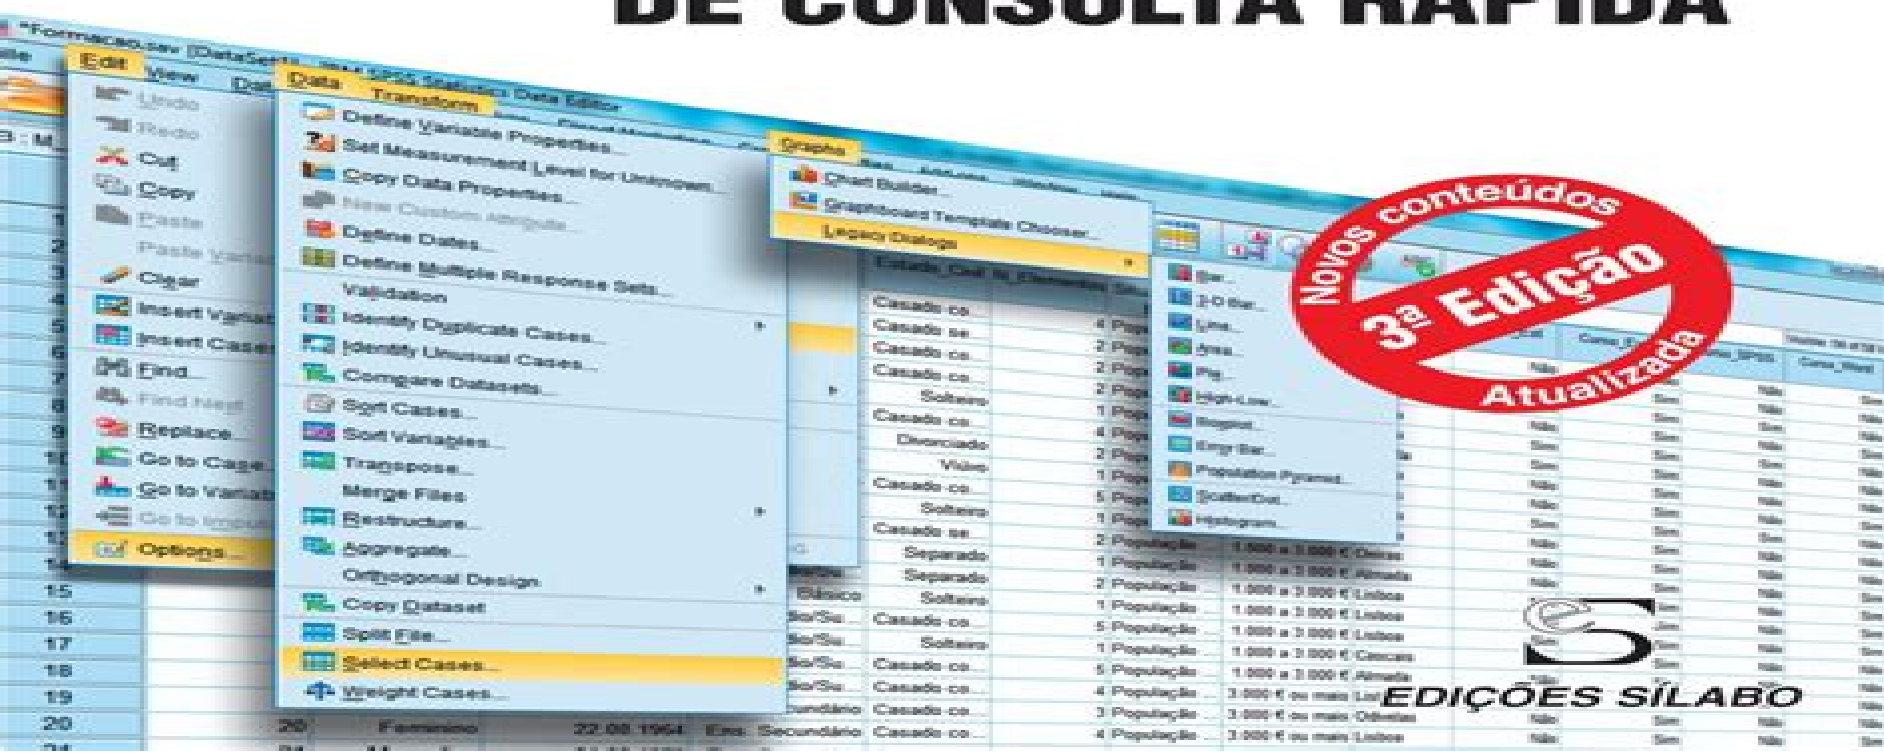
DE CONSULTA RÁPIDA

*Formacao.sav [DataSet1] - IBM SPSS Statistics Data Editor

Edit View Data Transform Graphs

Undo
Redo
Cut
Copy
Paste
Paste Variables
Clear
Insert Variable
Insert Cases
Find
Find Next
Replace
Go to Case
Go to Variable
Go to Imputation
Options

Define Variable Properties...
Set Measurement Level for Unknown...
Copy Data Properties...
New Custom Attribute...
Define Dates...
Define Multiple Response Sets...
Validation
Identify Duplicate Cases...
Identify Unusual Cases...
Compare Datasets...
Sort Cases...
Sort Variables...
Transpose...
Merge Files
Restructure...
Aggregate...
Orthogonal Design
Copy Dataset
Split File...
Select Cases...
Weight Cases...

Chart Builder...
Graphboard Template Chooser...
Legacy Dialogs

Bar...
3-D Bar...
Line...
Area...
Pie...
High-Low...
Boxplot...
Error Bar...
Population Pyramid...
Scatter/Dot...
Histogram...

Novos conteúdos
3ª Edição
Atualizada

EDIÇÕES SÍLABO

Casado co...
Casado se...
Casado co...
Casado co...
Solteiro
Casado co...
Divorciado
Viúvo
Casado co...
Solteiro
Casado se...
Separado
Separado
Solteiro
Casado co...
Solteiro
Casado co...
Casado co...
Casado co...
Casado co...

15
16
17
18
19
20
21

20 Feminino 22.08.1964 Ens. Secundário

População
1.000 a 3.000 € Lisboa
1.000 a 3.000 € Almada
1.000 a 3.000 € Cascais
3.000 € ou mais Lisboa
3.000 € ou mais Odivelas

Não
Sim